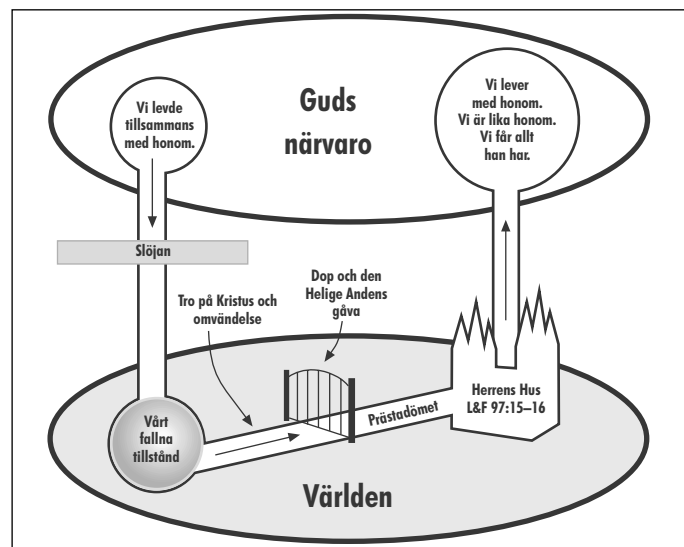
Vi levde tillsammans med honom.

Guds närvaro

Vi lever med honom. Vi är lika honom. Vi får allt han har.

Slöjan

Dop och den Helige Andens gåva

Tro på Kristus och omvändelse

Herrens Hus L&F 97:15–16

Prästadömet

Vårt fallna tillstånd

Världen